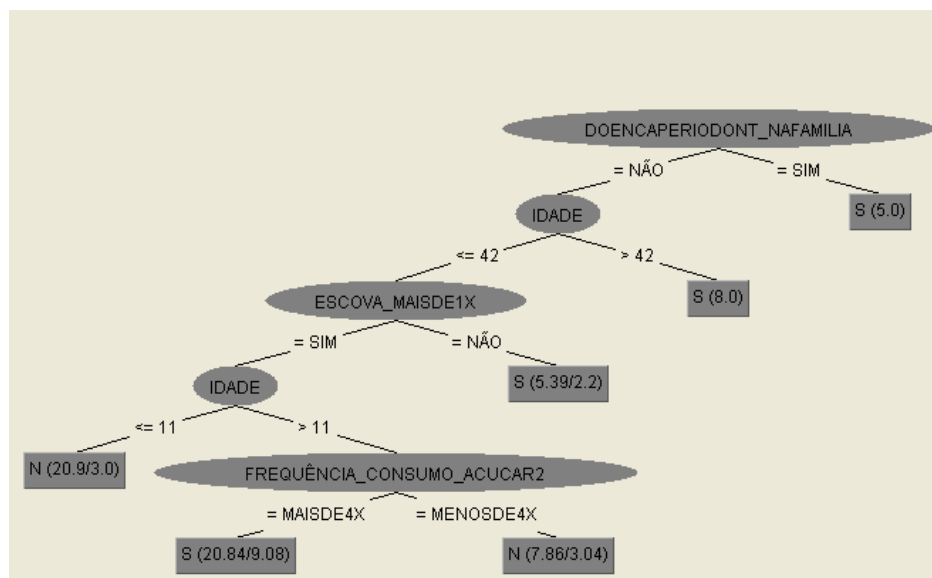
DOENCAPERIODONT_NAFAMILIA

= NÃO

= SIM

S (5.0)

IDADE

<= 42

> 42

S (8.0)

ESCOVA_MAISDE1X

= SIM

= NÃO

S (5.39/2.2)

IDADE

<= 11

> 11

N (20.9/3.0)

FREQUÊNCIA_CONSUMO_ACUCAR2

= MAISDE4X

= MENOSDE4X

S (20.84/9.08)

N (7.86/3.04)